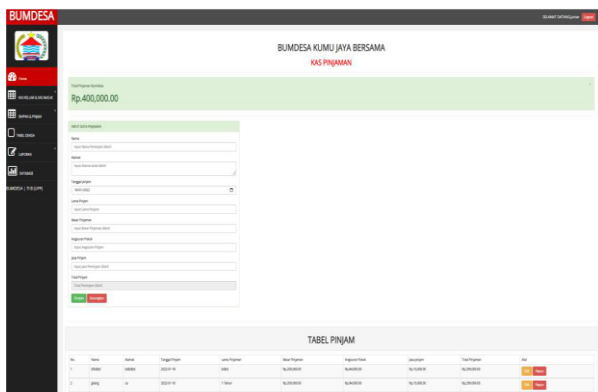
BUMDESA

SELAMAT DATANG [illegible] Logout

Home

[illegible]

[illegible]

TABEL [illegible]

LAPORAN

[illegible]

BUMDESA | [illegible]

BUMDESA KUMU JAYA BERSAMA

KAS PINJAMAN

Total Pinjaman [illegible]

Rp.400,000.00

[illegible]

Nama

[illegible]

Alamat

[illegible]

Tanggal pinjam

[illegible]

Lama Pinjam

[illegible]

Besar Pinjaman

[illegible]

Angsuran Pokok

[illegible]

Jasa Pinjam

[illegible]

Total Pinjam

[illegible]

Simpan Batal

TABEL PINJAM

| No. | Nama | Alamat | Tanggal Pinjam | Lama Pinjaman | Besar Pinjaman | Angsuran Pokok | Jasa pinjam | Total Pinjaman | Aksi |
|---|---|---|---|---|---|---|---|---|---|
| 1 | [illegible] | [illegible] | 2022-01-10 | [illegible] | Rp.200,000.00 | Rp.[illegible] | Rp.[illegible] | Rp.200,000.00 | Edit Hapus |
| 2 | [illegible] | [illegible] | 2022-01-10 | 1 Tahun | Rp.200,000.00 | Rp.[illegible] | Rp.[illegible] | Rp.200,000.00 | Edit Hapus |